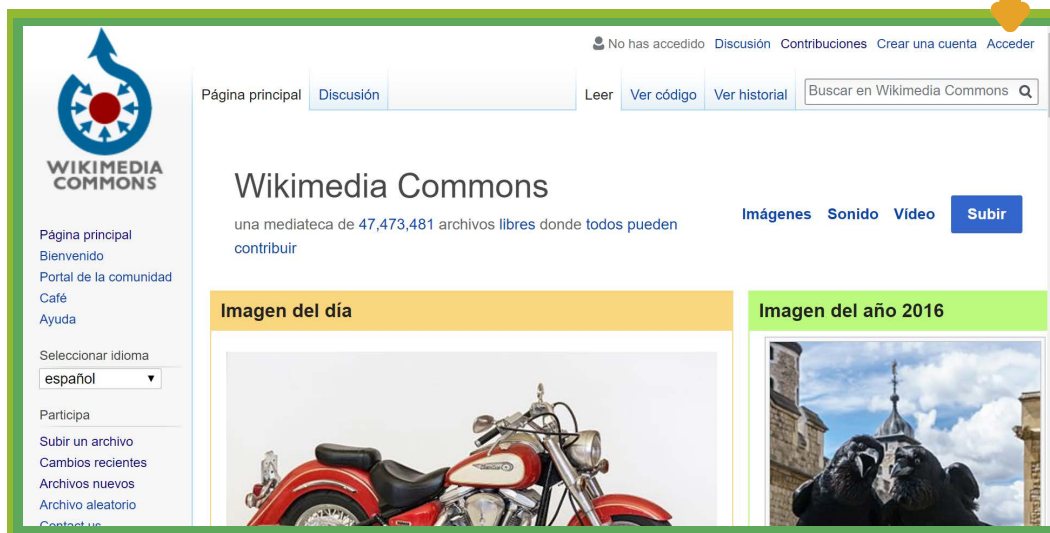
No has accedido Discusión Contribuciones Crear una cuenta Acceder

WIKIMEDIA COMMONS

Página principal Discusión

Leer Ver código Ver historial

Buscar en Wikimedia Commons

Wikimedia Commons

una mediateca de 47,473,481 archivos libres donde todos pueden contribuir

Imágenes Sonido Vídeo Subir

Página principal
Bienvenido
Portal de la comunidad
Café
Ayuda

Seleccionar idioma
español

Participa
Subir un archivo
Cambios recientes
Archivos nuevos
Archivo aleatorio
Contact us

Imagen del día

Imagen del año 2016